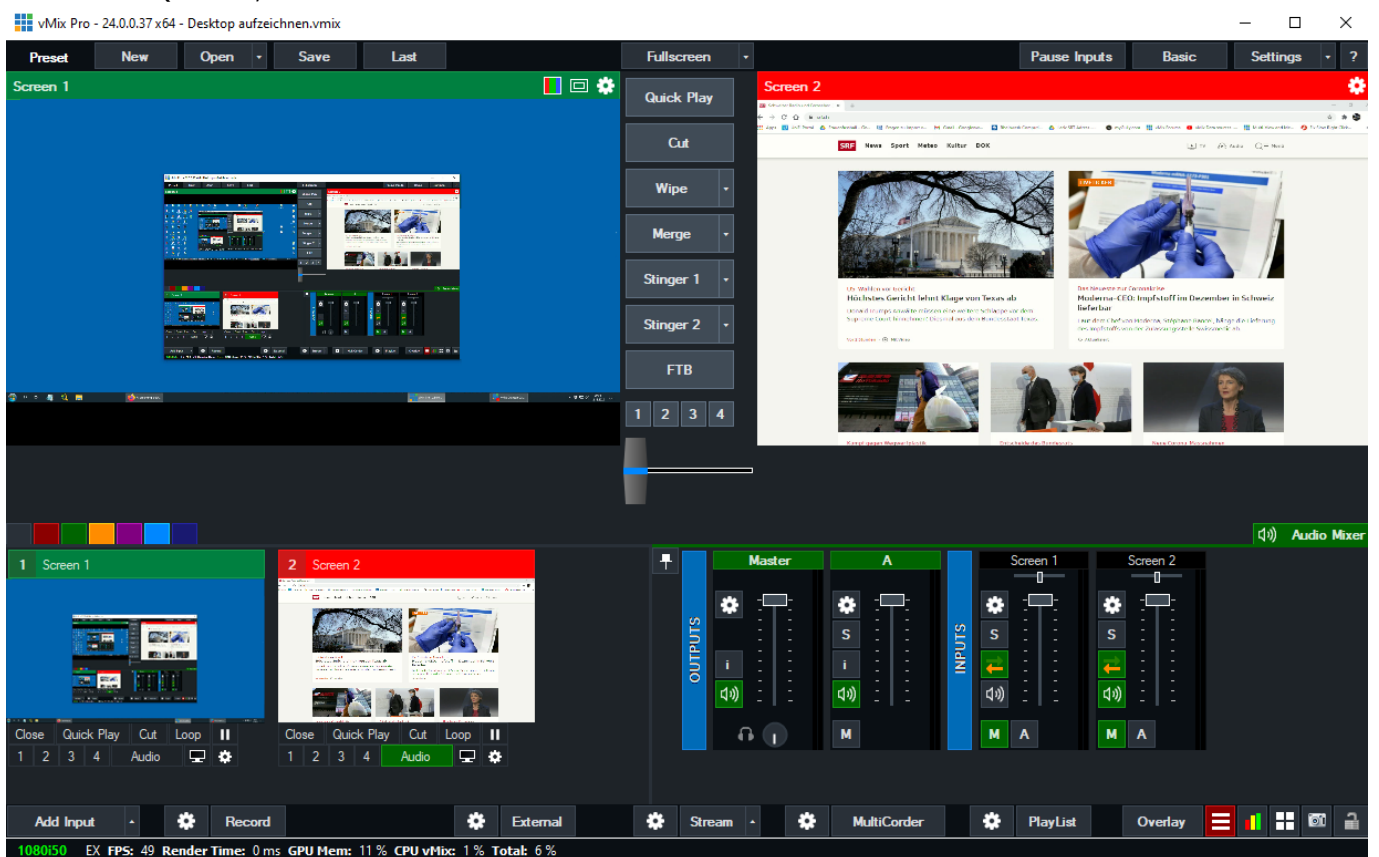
vMix Pro - 24.0.0.37 x64 - Desktop aufzeichnen.vmix

Preset New Open Save Last Fullscreen Pause Inputs Basic Settings ?

Screen 1

Screen 2

SRF News Sport Meteo Kultur DOK

Höchstes Gericht lehnt Klage von Texas ab

Moderna-CEO: Impfstoff im Dezember in Schweiz lieferbar

Quick Play
Cut
Wipe
Merge
Stinger 1
Stinger 2
FTB
1 2 3 4

Audio Mixer

1 Screen 1
Close Quick Play Cut Loop
1 2 3 4 Audio

2 Screen 2
Close Quick Play Cut Loop
1 2 3 4 Audio

OUTPUTS
Master
i
A
S
i
M

INPUTS
Screen 1
S
M A
Screen 2
S
M A

Add Input Record External Stream MultiCorder PlayList Overlay

1080i50 EX FPS: 49 Render Time: 0 ms GPU Mem: 11 % CPU vMix: 1 % Total: 6 %